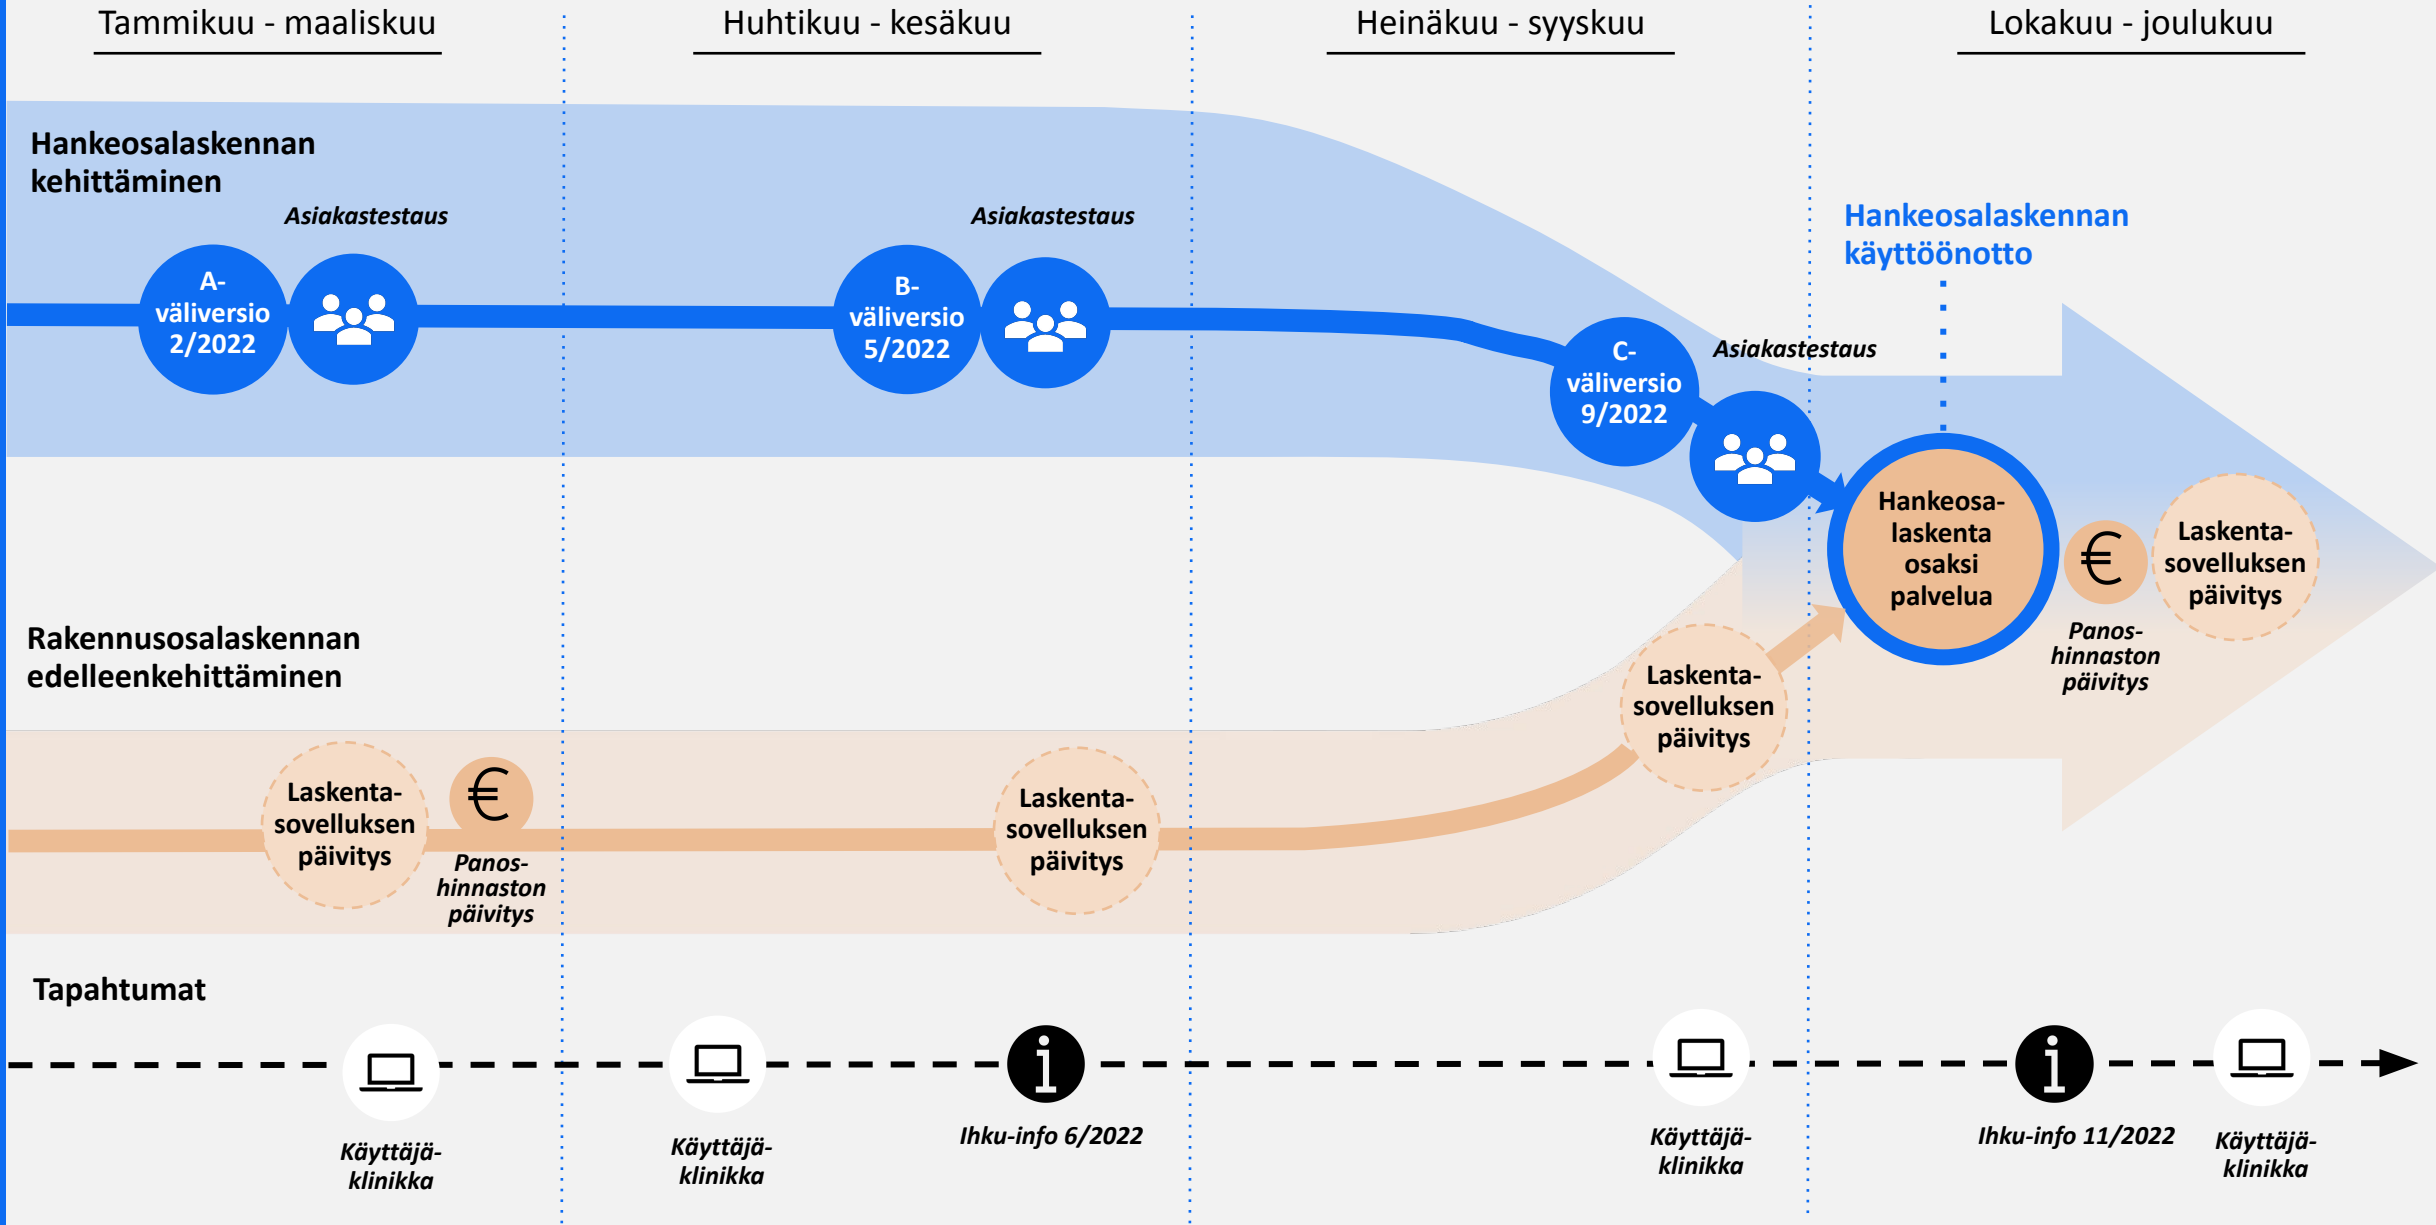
Tammikuu - maaliskuu

Huhtikuu - kesäkuu

Heinäkuu - syyskuu

Lokakuu - joulukuu

Hankeosalaskennan kehittäminen

Asiakastestaus

A-väliversio 2/2022

Asiakastestaus

B-väliversio 5/2022

Hankeosalaskennan käyttöönotto

C-väliversio 9/2022

Asiakastestaus

Hankeosa-laskenta osaksi palvelua

€

Laskenta-sovelluksen päivitys

Panos-hinnaston päivitys

Rakennusosalaskennan edelleenkehittäminen

Laskenta-sovelluksen päivitys

Laskenta-sovelluksen päivitys

€

Panos-hinnaston päivitys

Laskenta-sovelluksen päivitys

Tapahtumat

Käyttäjä-klinikka

Käyttäjä-klinikka

Ihku-info 6/2022

Käyttäjä-klinikka

Ihku-info 11/2022

Käyttäjä-klinikka